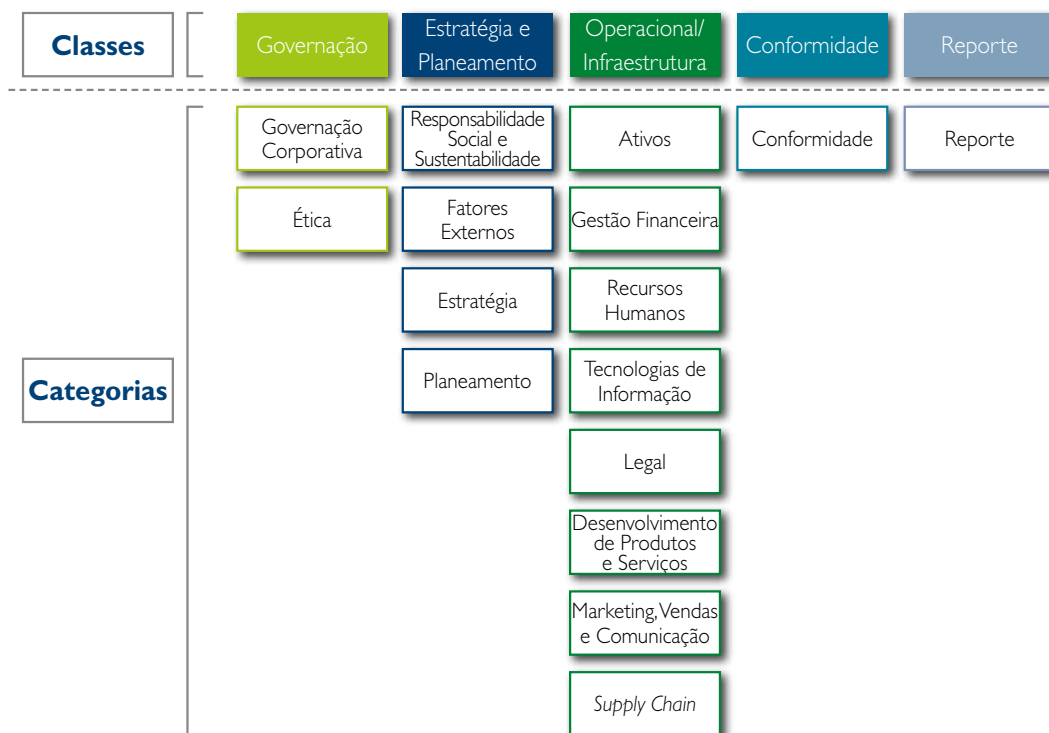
Classes

Governação

Estratégia e Planeamento

Operacional/ Infraestrutura

Conformidade

Reporte

Categorias

Governação Corporativa

Ética

Responsabilidade Social e Sustentabilidade

Fatores Externos

Estratégia

Planeamento

Ativos

Gestão Financeira

Recursos Humanos

Tecnologias de Informação

Legal

Desenvolvimento de Produtos e Serviços

Marketing, Vendas e Comunicação

Supply Chain

Conformidade

Reporte